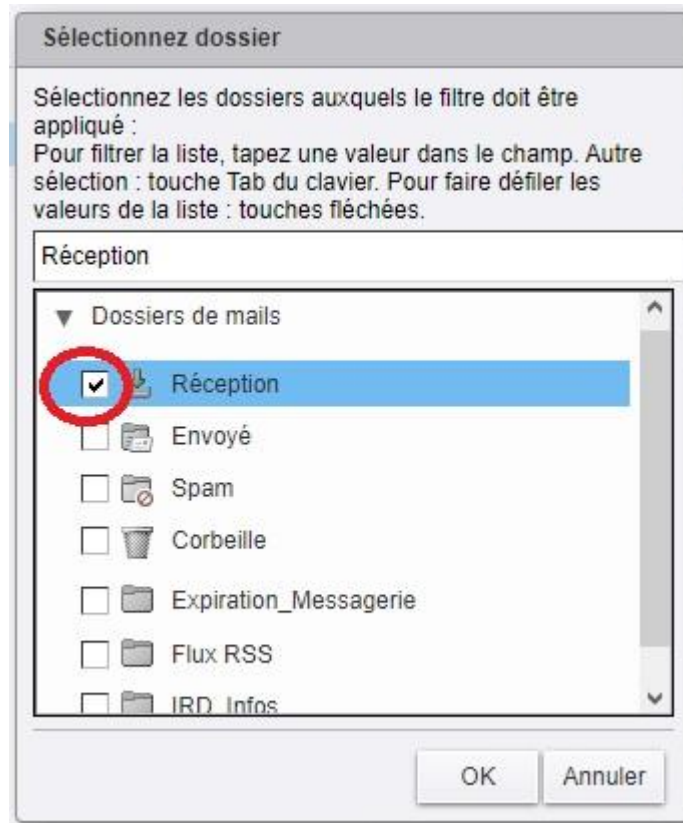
Sélectionnez dossier

Sélectionnez les dossiers auxquels le filtre doit être appliqué :
Pour filtrer la liste, tapez une valeur dans le champ. Autre sélection : touche Tab du clavier. Pour faire défiler les valeurs de la liste : touches fléchées.

Réception

Dossiers de mails

Réception

Envoyé

Spam

Corbeille

Expiration_Messagerie

Flux RSS

IRD_Infos

OK

Annuler